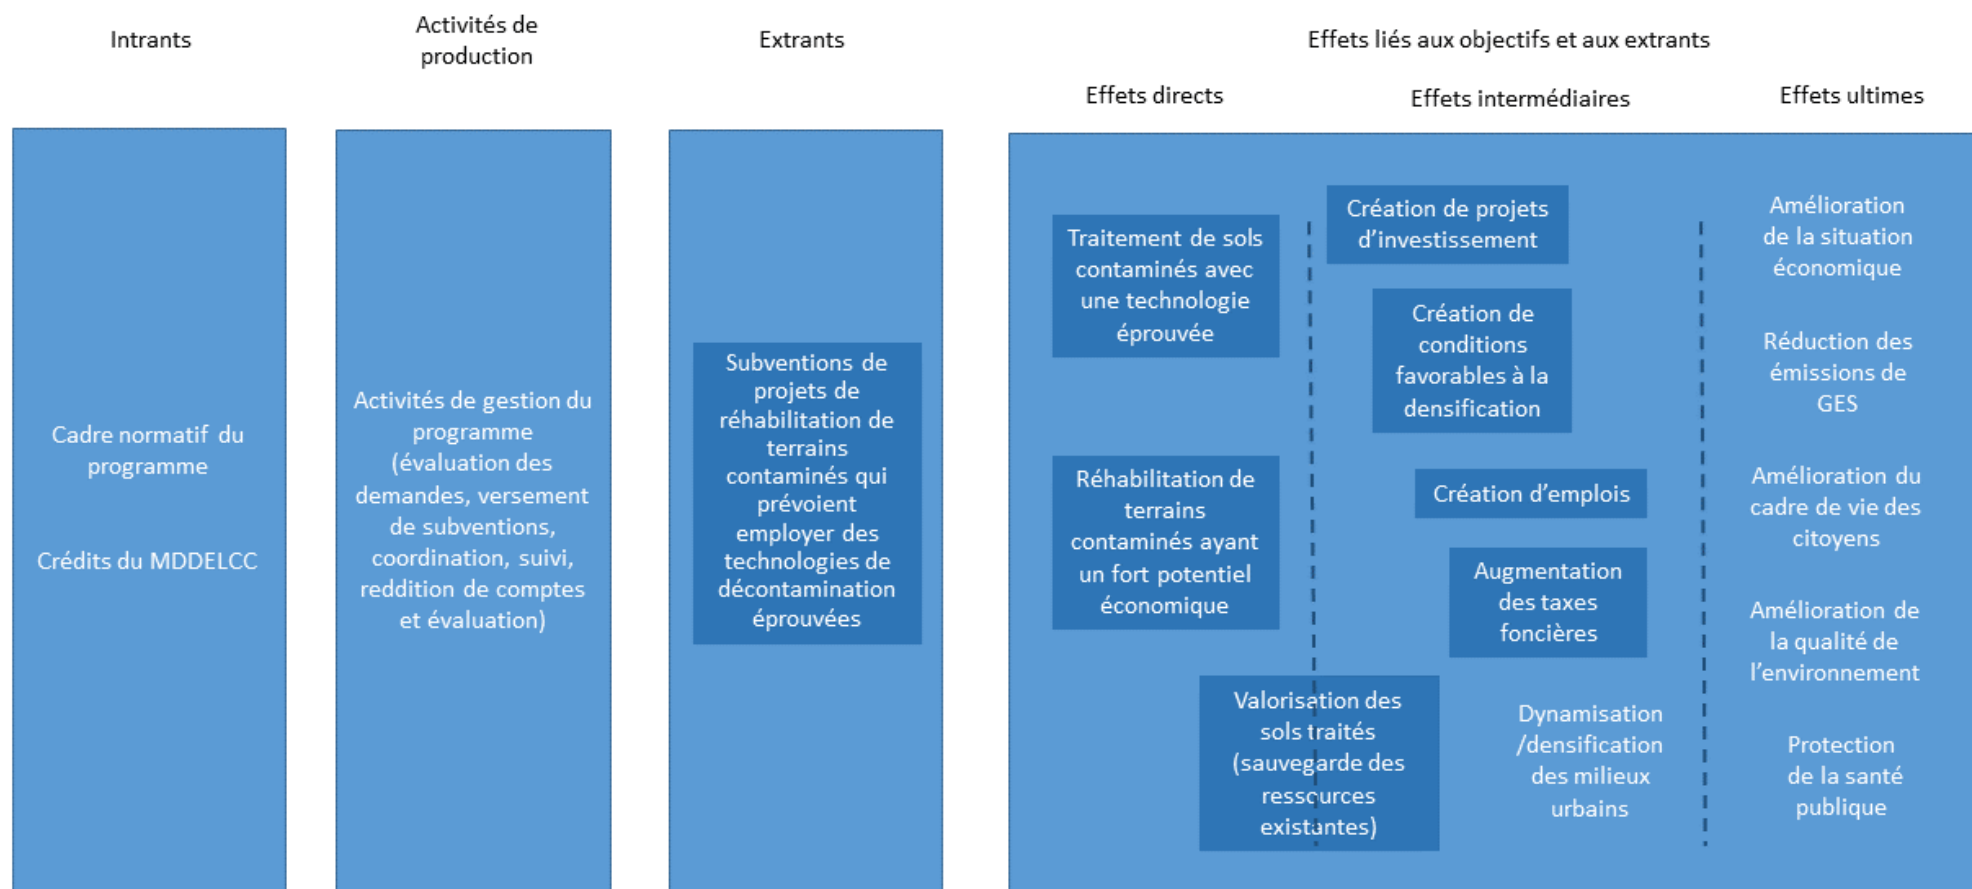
Intrants

Activités de production

Extrants

Effets liés aux objectifs et aux extrants

Effets directs

Effets intermédiaires

Effets ultimes

Cadre normatif du programme

Crédits du MDDELCC

Activités de gestion du programme (évaluation des demandes, versement de subventions, coordination, suivi, reddition de comptes et évaluation)

Subventions de projets de réhabilitation de terrains contaminés qui prévoient employer des technologies de décontamination éprouvées

Traitement de sols contaminés avec une technologie éprouvée

Réhabilitation de terrains contaminés ayant un fort potentiel économique

Valorisation des sols traités (sauvegarde des ressources existantes)

Création de projets d'investissement

Création de conditions favorables à la densification

Création d'emplois

Augmentation des taxes foncières

Dynamisation /densification des milieux urbains

Amélioration de la situation économique

Réduction des émissions de GES

Amélioration du cadre de vie des citoyens

Amélioration de la qualité de l'environnement

Protection de la santé publique